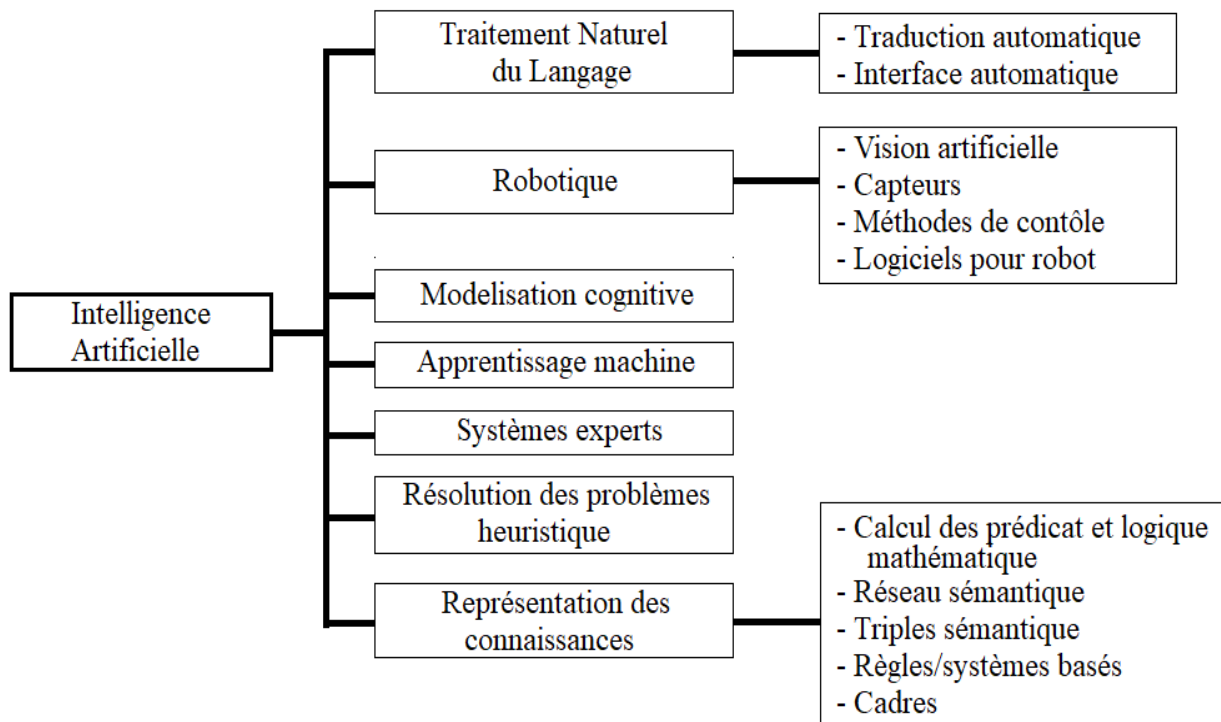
Intelligence Artificielle

Traitement Naturel du Langage

- Traduction automatique
- Interface automatique

Robotique

- Vision artificielle
- Capteurs
- Méthodes de contôle
- Logiciels pour robot

Modelisation cognitive

Apprentissage machine

Systèmes experts

Résolution des problèmes heuristique

Représentation des connaissances

- Calcul des prédicat et logique mathématique
- Réseau sémantique
- Triples sémantique
- Règles/systèmes basés
- Cadres